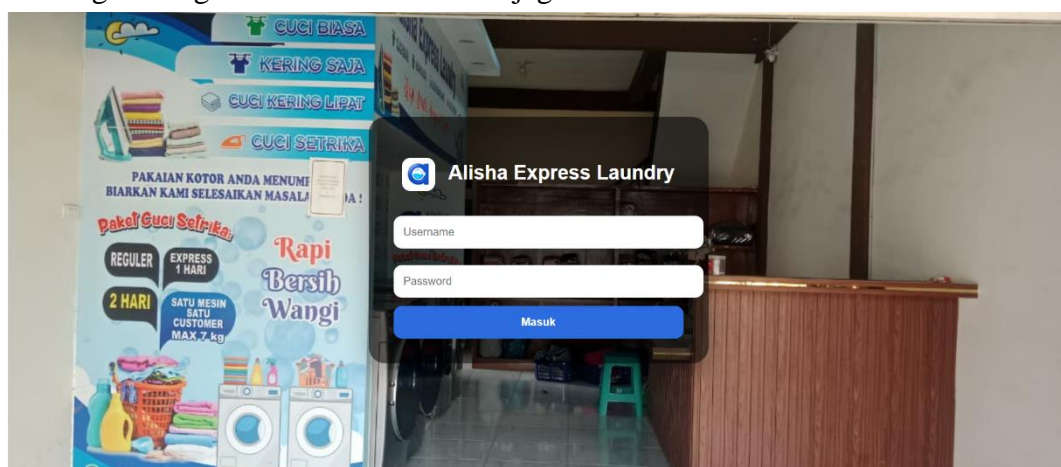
CUCI BIASA
KERING SAJA
CUCI KERING LIPAT
CUCI SETRIKA

PAKAIAN KOTOR ANDA MENUMP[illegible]
BIARKAN KAMI SELESAIKAN MASALA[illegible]DA !

Paket Cuci Setrika:
REGULER
EXPRESS 1 HARI
2 HARI
SATU MESIN SATU CUSTOMER MAX 7 kg

Rapi
Bersih
Wangi

Alisha Express Laundry

Username

Password

Masuk